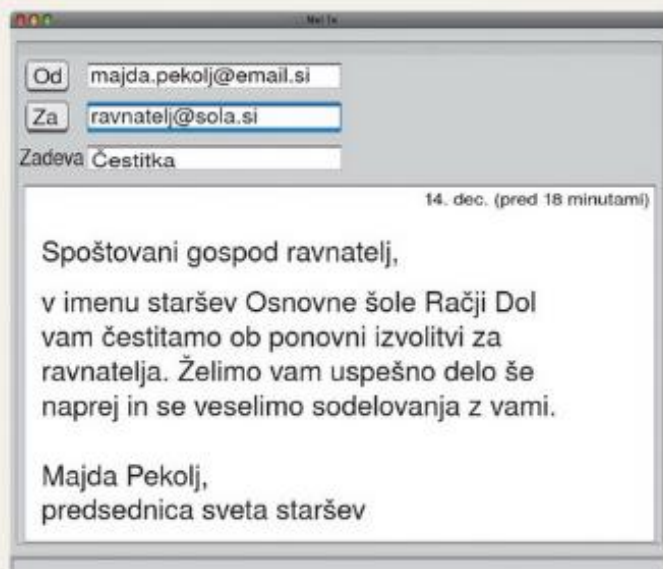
Od majda.pekolj@email.si

Za ravnatelj@sola.si

Zadeva Čestitka

14. dec. (pred 18 minutami)

Spoštovani gospod ravnatelj,

v imenu staršev Osnovne šole Račji Dol vam čestitamo ob ponovni izvolitvi za ravnatelja. Želimo vam uspešno delo še naprej in se veselimo sodelovanja z vami.

Majda Pekolj,
predsednica sveta staršev